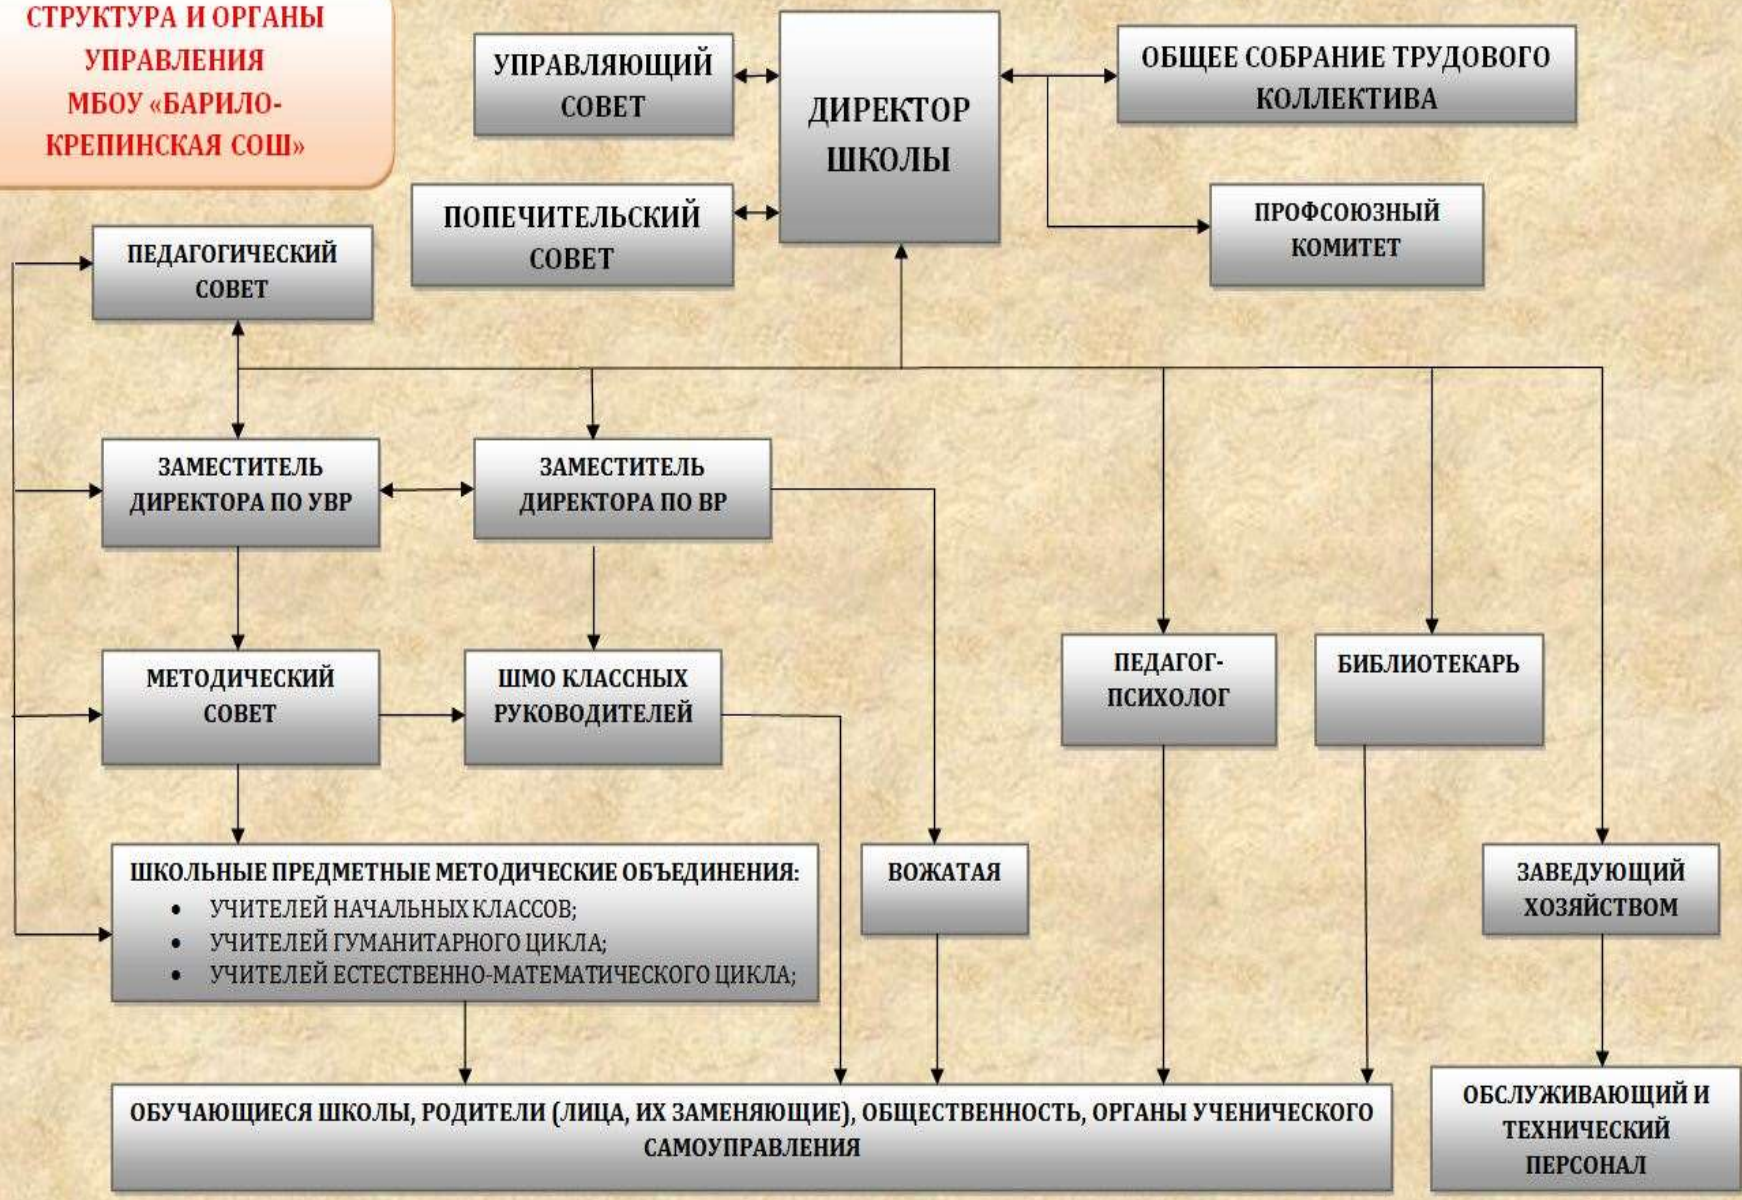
СТРУКТУРА И ОРГАНЫ УПРАВЛЕНИЯ МБОУ «БАРИЛО-КРЕПИНСКАЯ СОШ»

УПРАВЛЯЮЩИЙ СОВЕТ

ДИРЕКТОР ШКОЛЫ

ОБЩЕЕ СОБРАНИЕ ТРУДОВОГО КОЛЛЕКТИВА

ПОПЕЧИТЕЛЬСКИЙ СОВЕТ

ПРОФСОЮЗНЫЙ КОМИТЕТ

ПЕДАГОГИЧЕСКИЙ СОВЕТ

ЗАМЕСТИТЕЛЬ ДИРЕКТОРА ПО УВР

ЗАМЕСТИТЕЛЬ ДИРЕКТОРА ПО ВР

МЕТОДИЧЕСКИЙ СОВЕТ

ШМО КЛАССНЫХ РУКОВОДИТЕЛЕЙ

ПЕДАГОГ-ПСИХОЛОГ

БИБЛИОТЕКАРЬ

ШКОЛЬНЫЕ ПРЕДМЕТНЫЕ МЕТОДИЧЕСКИЕ ОБЪЕДИНЕНИЯ:
• УЧИТЕЛЕЙ НАЧАЛЬНЫХ КЛАССОВ;
• УЧИТЕЛЕЙ ГУМАНИТАРНОГО ЦИКЛА;
• УЧИТЕЛЕЙ ЕСТЕСТВЕННО-МАТЕМАТИЧЕСКОГО ЦИКЛА;

ВОЖАТАЯ

ЗАВЕДУЮЩИЙ ХОЗЯЙСТВОМ

ОБУЧАЮЩИЕСЯ ШКОЛЫ, РОДИТЕЛИ (ЛИЦА, ИХ ЗАМЕНЯЮЩИЕ), ОБЩЕСТВЕННОСТЬ, ОРГАНЫ УЧЕНИЧЕСКОГО САМОУПРАВЛЕНИЯ

ОБСЛУЖИВАЮЩИЙ И ТЕХНИЧЕСКИЙ ПЕРСОНАЛ